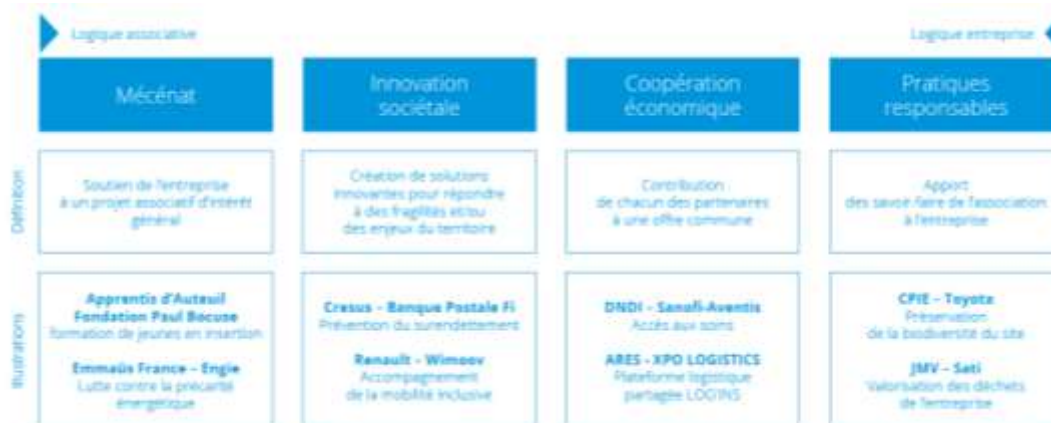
Logique associative

Logique entreprise

Mécénat

Innovation sociétale

Coopération économique

Pratiques responsables

Définition

Soutien de l'entreprise à un projet associatif d'intérêt général

Création de solutions innovantes pour répondre à des fragilités et/ou des enjeux du territoire

Contribution de chacun des partenaires à une offre commune

Apport des savoir-faire de l'association à l'entreprise

Illustrations

Apprentis d'Auteuil Fondation Paul Bocuse
Formation de jeunes en insertion

Emmaüs France – Engie
Lutte contre la précarité énergétique

Cresus – Banque Postale Fi
Prévention du surendettement

Renault – Wimoov
Accompagnement de la mobilité inclusive

DNDI – Sanofi-Aventis
Accès aux soins

ARES – XPO LOGISTICS
Plateforme logistique partagée LOGINS

CPIE – Toyota
Préservation de la biodiversité du site

JMV – Sati
Valorisation des déchets de l'entreprise